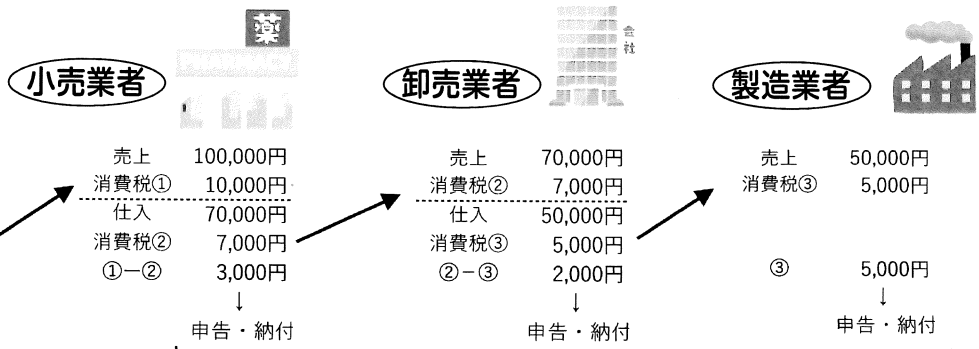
薬
PHARMACY
小売業者

売上 100,000円
消費税① 10,000円
仕入 70,000円
消費税② 7,000円
①−② 3,000円
↓
申告・納付

会社
卸売業者

売上 70,000円
消費税② 7,000円
仕入 50,000円
消費税③ 5,000円
②−③ 2,000円
↓
申告・納付

製造業者

売上 50,000円
消費税③ 5,000円

③ 5,000円
↓
申告・納付